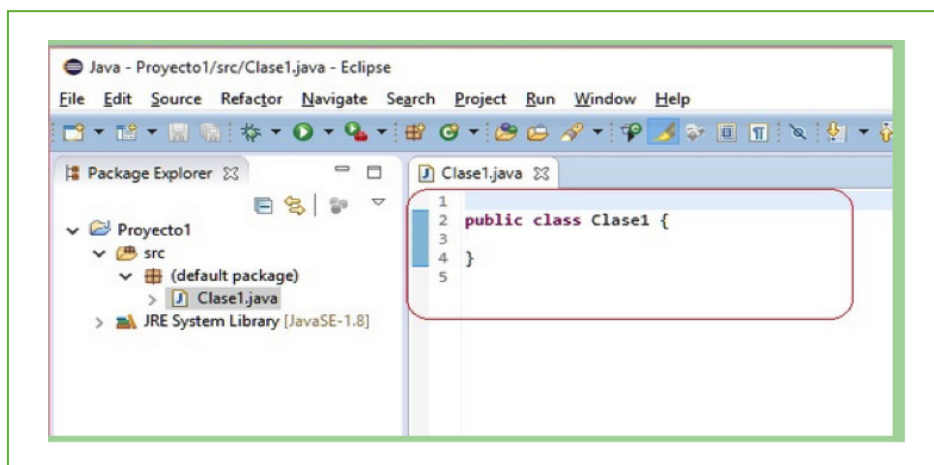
Java - Proyecto1/src/Clase1.java - Eclipse

File Edit Source Refactor Navigate Search Project Run Window Help

Package Explorer ☒

Proyecto1
src
(default package)
Clase1.java
JRE System Library [JavaSE-1.8]

Clase1.java ☒

1
2 public class Clase1 {
3
4 }
5